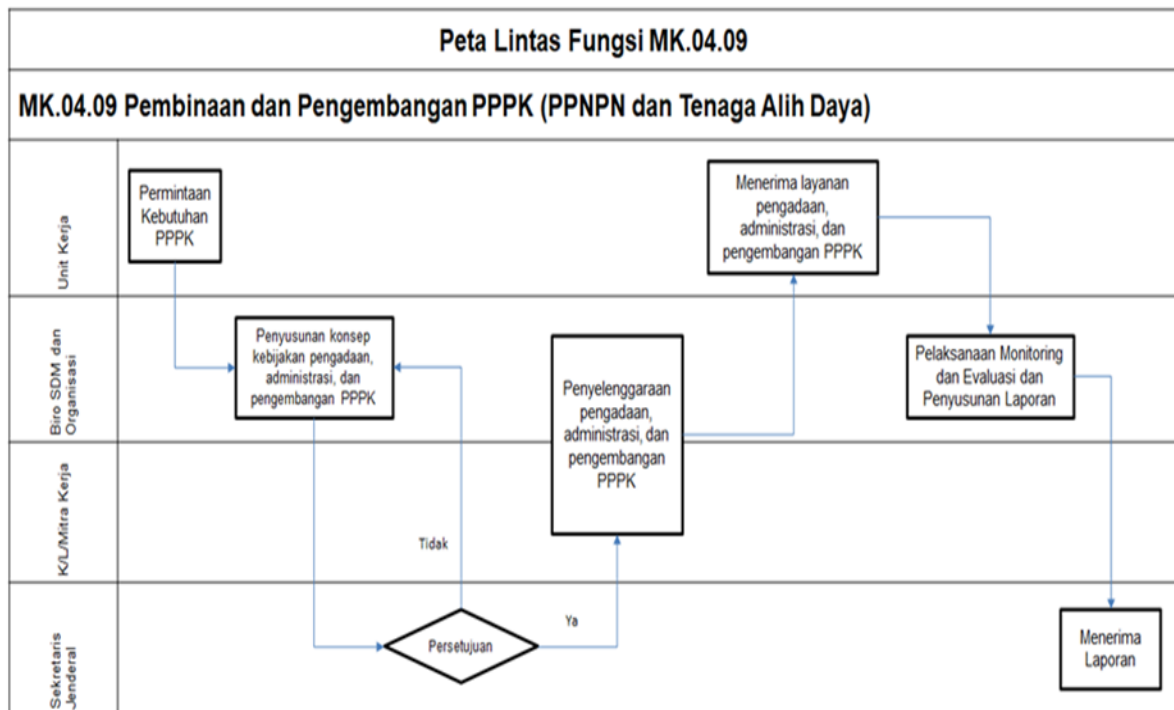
Peta Lintas Fungsi MK.04.09

MK.04.09 Pembinaan dan Pengembangan PPPK (PPNPN dan Tenaga Alih Daya)

Unit Kerja

Permintaan Kebutuhan PPPK

Menerima layanan pengadaan, administrasi, dan pengembangan PPPK

Biro SDM dan Organisasi

Penyusunan konsep kebijakan pengadaan, administrasi, dan pengembangan PPPK

Penyelenggaraan pengadaan, administrasi, dan pengembangan PPPK

Pelaksanaan Monitoring dan Evaluasi dan Penyusunan Laporan

K/L/Mitra Kerja

Tidak

Sekretaris Jenderal

Persetujuan

Ya

Menerima Laporan